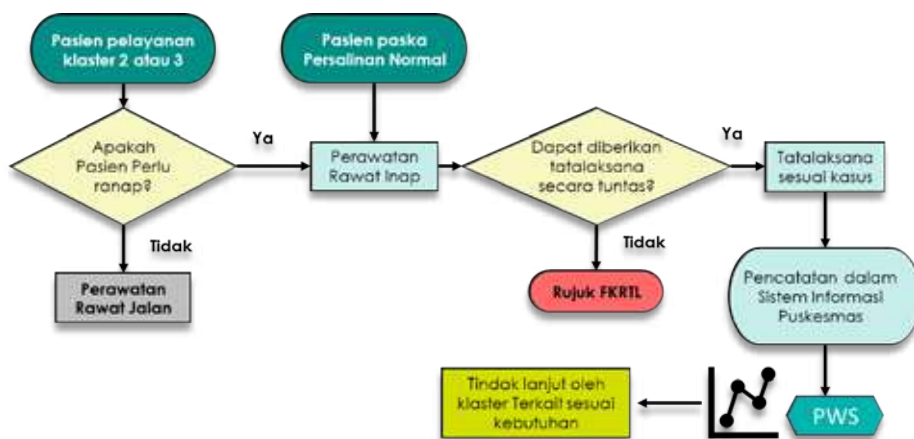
Pasien pelayanan klaster 2 atau 3

Pasien paska Persalinan Normal

Apakah Pasien Perlu ranap?

Ya

Perawatan Rawat Inap

Dapat diberikan tatalaksana secara tuntas?

Ya

Tatalaksana sesuai kasus

Tidak

Tidak

Perawatan Rawat Jalan

Rujuk FKRTL

Pencatatan dalam Sistem Informasi Puskesmas

Tindak lanjut oleh klaster Terkait sesuai kebutuhan

PWS